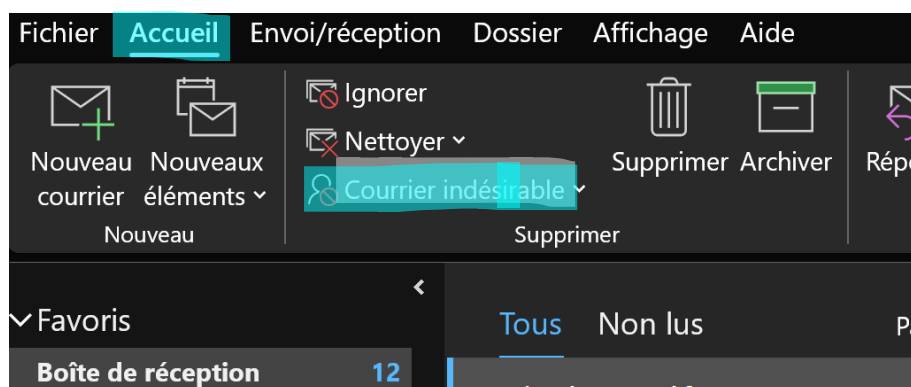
Fichier Accueil Envoi/réception Dossier Affichage Aide

Nouveau courrier
Nouveaux éléments
Nouveau

Ignorer
Nettoyer
Courrier indésirable
Supprimer
Archiver
Supprimer

Répo

Favoris
Boîte de réception 12

Tous Non lus

P